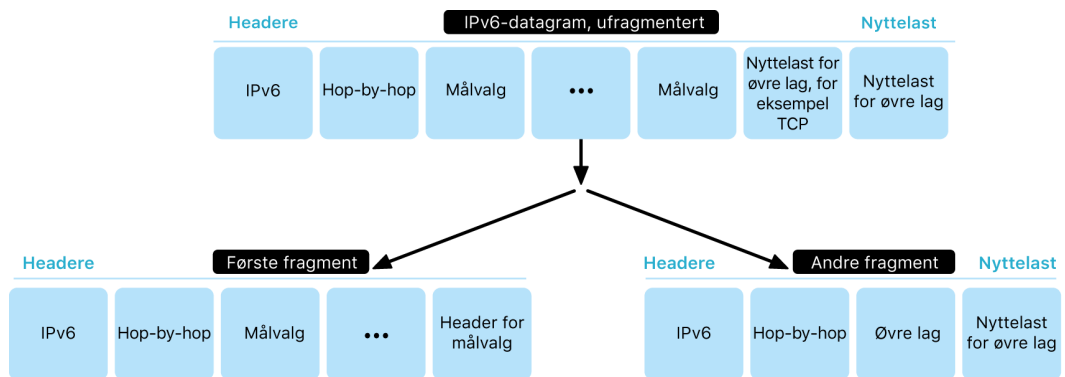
Headere

IPv6-datagram, ufragmentert

Nyttelast

IPv6

Hop-by-hop

Målvalg

•••

Målvalg

Nyttelast for øvre lag, for eksempel TCP

Nyttelast for øvre lag

Headere

Første fragment

IPv6

Hop-by-hop

Målvalg

•••

Header for målvalg

Headere

Andre fragment

Nyttelast

IPv6

Hop-by-hop

Øvre lag

Nyttelast for øvre lag